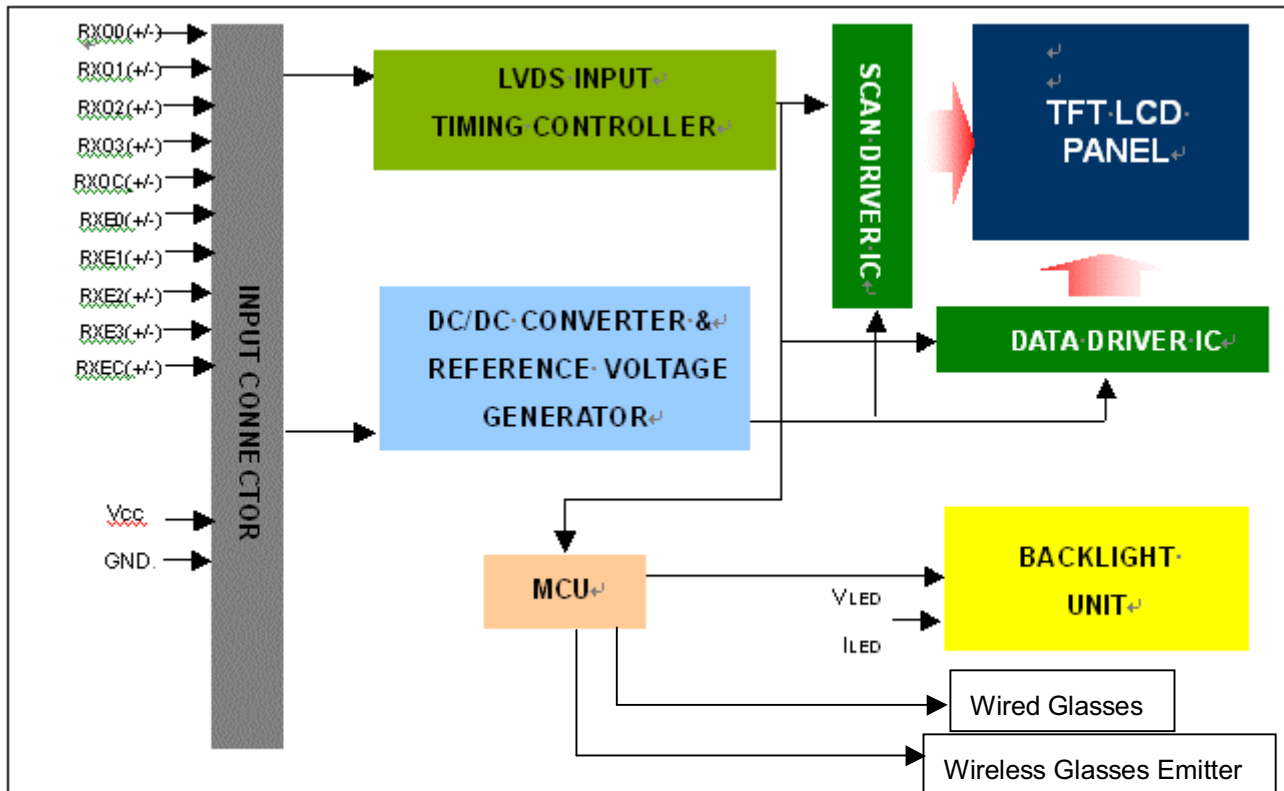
RXO0(+/-)
RXO1(+/-)
RXO2(+/-)
RXO3(+/-)
RXOC(+/-)
RXE0(+/-)
RXE1(+/-)
RXE2(+/-)
RXE3(+/-)
RXEC(+/-)

INPUT CONNECTOR

Vcc
GND.

LVDS INPUT
TIMING CONTROLLER

SCAN DRIVER IC

TFT LCD
PANEL

DC/DC CONVERTER &
REFERENCE VOLTAGE
GENERATOR

DATA DRIVER IC

MCU

BACKLIGHT
UNIT

VLED
ILED

Wired Glasses

Wireless Glasses Emitter